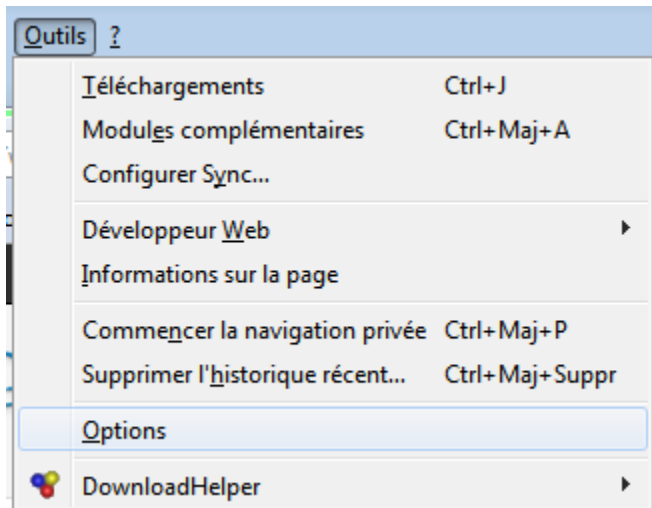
Outils ?

Téléchargements Ctrl+J
Modules complémentaires Ctrl+Maj+A
Configurer Sync...

Développeur Web
Informations sur la page

Commencer la navigation privée Ctrl+Maj+P
Supprimer l'historique récent... Ctrl+Maj+Suppr

Options

DownloadHelper